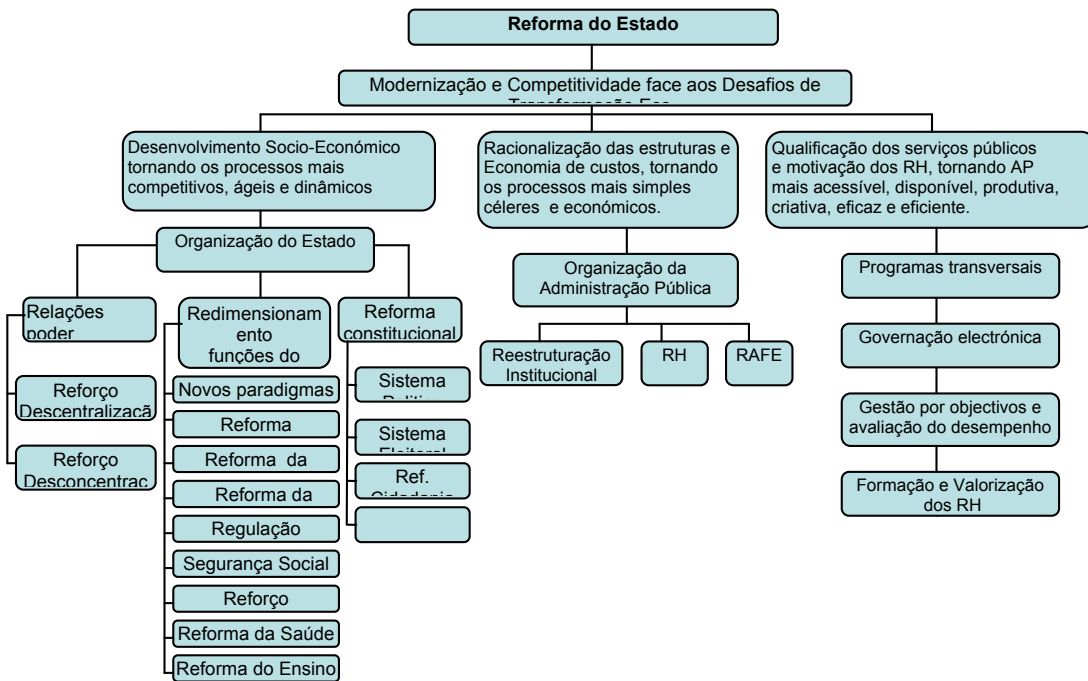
Reforma do Estado

Modernização e Competitividade face aos Desafios de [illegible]

Desenvolvimento Socio-Económico tornando os processos mais competitivos, ágeis e dinâmicos

Racionalização das estruturas e Economia de custos, tornando os processos mais simples céleres e económicos.

Qualificação dos serviços públicos e motivação dos RH, tornando AP mais acessível, disponível, produtiva, criativa, eficaz e eficiente.

Organização do Estado

Relações poder

Reforço Descentralizacã

Reforço Desconcentrac

Redimensionamento funções do

Novos paradigmas

Reforma

Reforma da

Reforma da

Regulação

Segurança Social

Reforço

Reforma da Saúde

Reforma do Ensino

Reforma constitucional

Sistema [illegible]

Sistema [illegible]

Ref. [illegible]

Organização da Administração Pública

Reestruturação Institucional

RH

RAFE

Programas transversais

Governação electrónica

Gestão por objectivos e avaliação do desempenho

Formação e Valorização dos RH